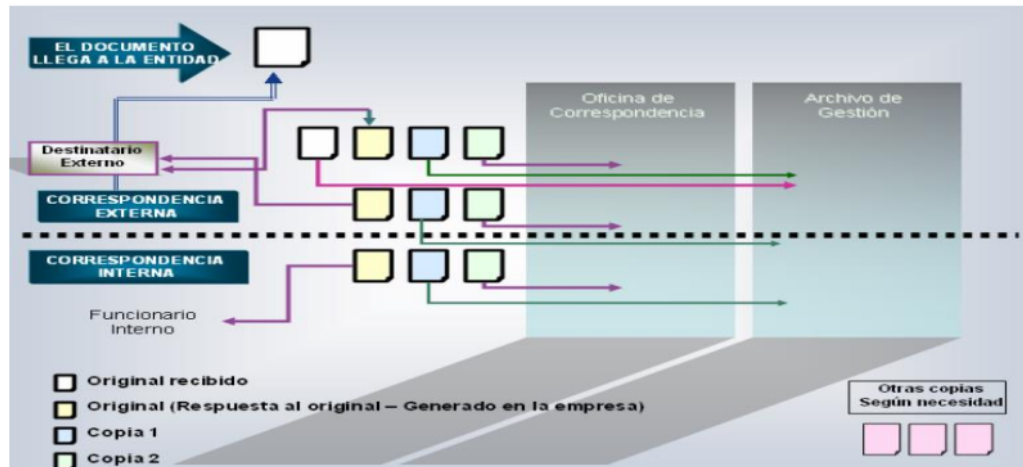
EL DOCUMENTO LLEGA A LA ENTIDAD

Oficina de Correspondencia

Archivo de Gestión

Destinatario Externo

CORRESPONDENCIA EXTERNA

CORRESPONDENCIA INTERNA

Funcionario Interno

Original recibido

Original (Respuesta al original – Generado en la empresa)

Copia 1

Copia 2

Otras copias Según necesidad